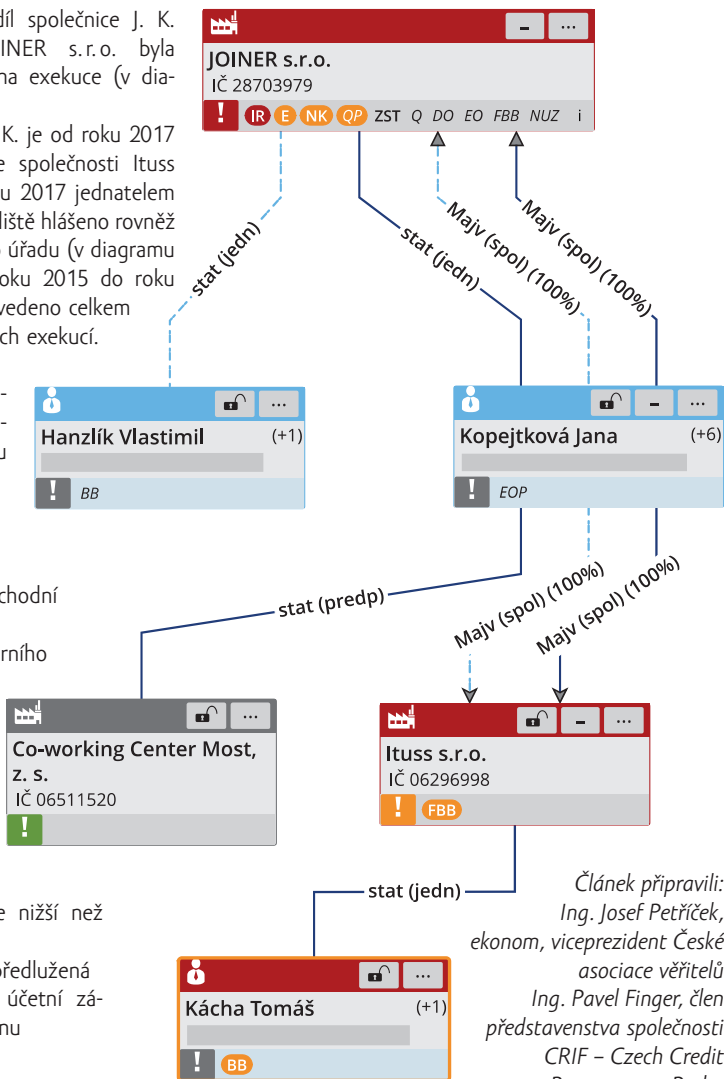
díl společnice J. K. INER s.r.o. byla na exekuce (v dia-

K. je od roku 2017 e společnosti Ituss u 2017 jednatelem idiště hlášeno rovněž úřadu (v diagramu oku 2015 do roku vedeno celkem ch exekucí.

JOINER s.r.o.
IČ 28703979
!
IR E NK QP ZST Q DO EO FBB NUZ i

stat (jedn)
stat (jedn)
Majv (spol) (100%)
Majv (spol) (100%)

Hanzlík Vlastimil (+1)
!
BB

Kopejtková Jana (+6)
!
EOP

chodní

rního

stat (predp)
Majv (spol) (100%)
Majv (spol) (100%)

Co-working Center Most, z. s.
IČ 06511520
!

Ituss s.r.o.
IČ 06296998
!
FBB

stat (jedn)

e nižší než

předlužená účetní zá- nu

Kácha Tomáš (+1)
!
BB

Článek připravili:
Ing. Josef Petříček, ekonom, viceprezident České asociace věřitelů
Ing. Pavel Finger, člen představenstva společnosti CRIF – Czech Credit